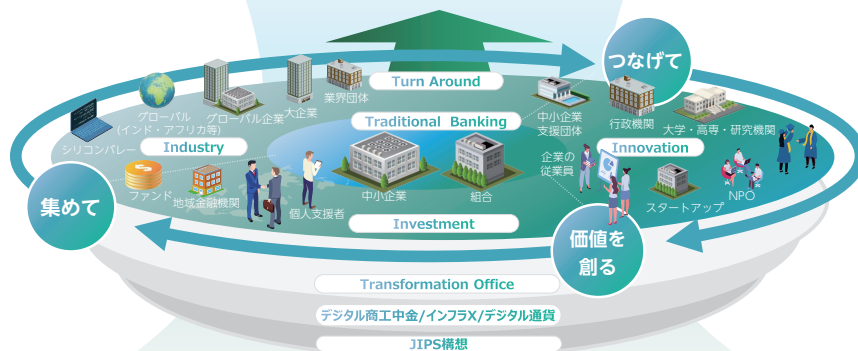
つなげて

Turn Around

Traditional Banking

Industry

Innovation

Investment

集めて

価値を創る

シリコンバレー

グローバル
(インド・アフリカ等)

グローバル企業

大企業

業界団体

中小企業
支援団体

行政機関

大学・高専・研究機関

企業の
従業員

NPO

スタートアップ

ファンド

地域金融機関

個人支援者

中小企業

組合

Transformation Office

デジタル商工中金/インフラX/デジタル通貨

JIPS構想